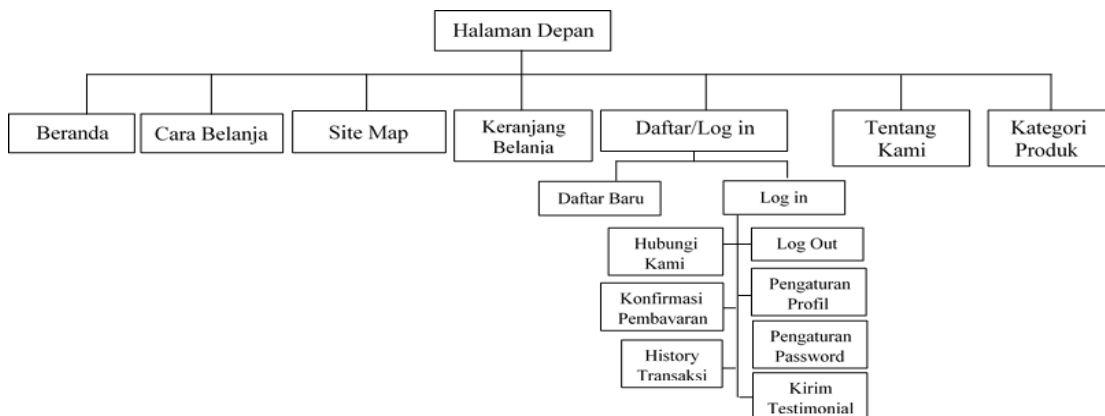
Halaman Depan

Beranda

Cara Belanja

Site Map

Keranjang Belanja

Daftar/Log in

Tentang Kami

Kategori Produk

Daftar Baru

Log in

Hubungi Kami

Log Out

Konfirmasi Pembayaran

Pengaturan Profil

Pengaturan Password

History Transaksi

Kirim Testimonial